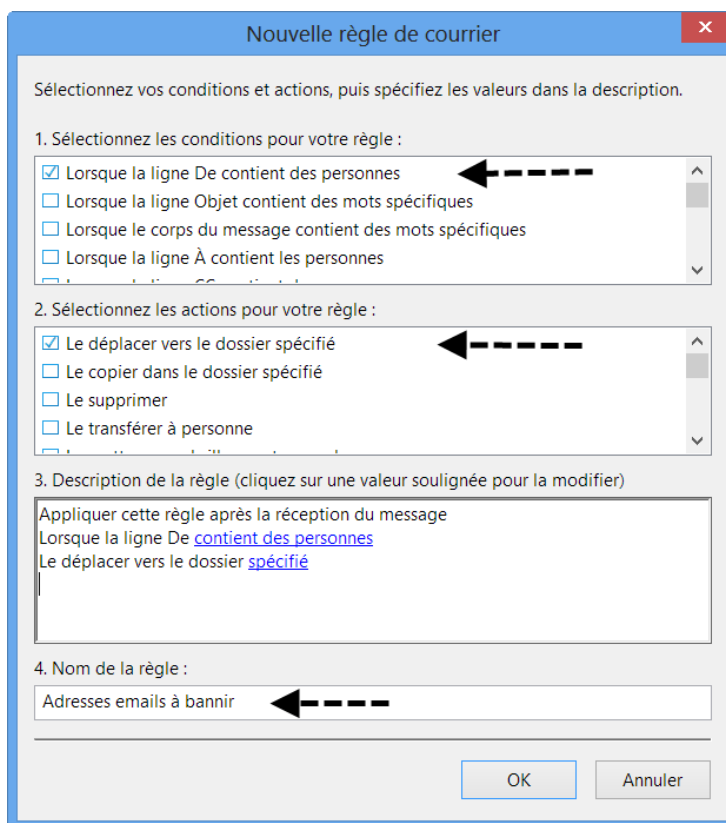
Nouvelle règle de courrier

Sélectionnez vos conditions et actions, puis spécifiez les valeurs dans la description.

1. Sélectionnez les conditions pour votre règle :

☑ Lorsque la ligne De contient des personnes
☐ Lorsque la ligne Objet contient des mots spécifiques
☐ Lorsque le corps du message contient des mots spécifiques
☐ Lorsque la ligne À contient les personnes
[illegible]

2. Sélectionnez les actions pour votre règle :

☑ Le déplacer vers le dossier spécifié
☐ Le copier dans le dossier spécifié
☐ Le supprimer
☐ Le transférer à personne
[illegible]

3. Description de la règle (cliquez sur une valeur soulignée pour la modifier)

Appliquer cette règle après la réception du message
Lorsque la ligne De contient des personnes
Le déplacer vers le dossier spécifié

4. Nom de la règle :

Adresses emails à bannir

OK
Annuler